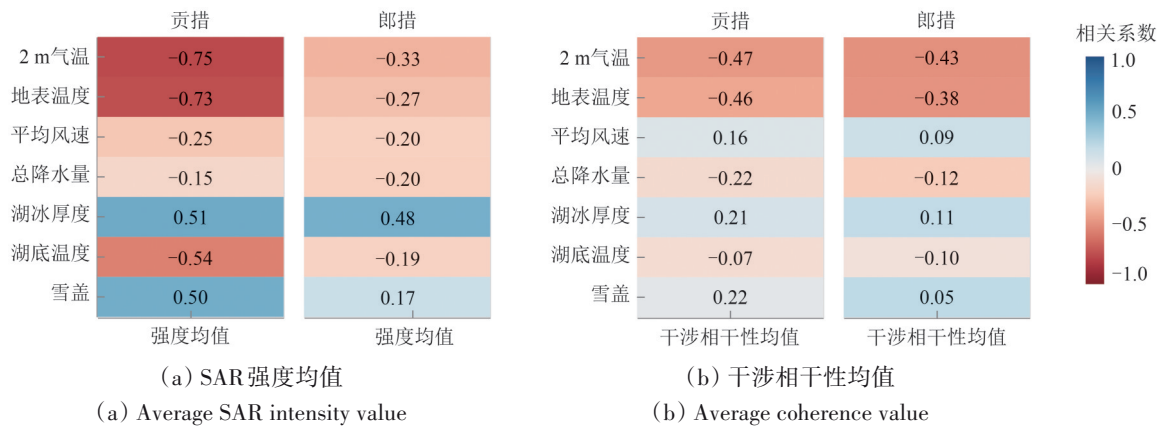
|  | 贡措 | 郎措 |
|---|---|---|
| 2 m气温 | −0.75 | −0.33 |
| 地表温度 | −0.73 | −0.27 |
| 平均风速 | −0.25 | −0.20 |
| 总降水量 | −0.15 | −0.20 |
| 湖冰厚度 | 0.51 | 0.48 |
| 湖底温度 | −0.54 | −0.19 |
| 雪盖 | 0.50 | 0.17 |
|  | 强度均值 | 强度均值 |

|  | 贡措 | 郎措 |
|---|---|---|
| 2 m气温 | −0.47 | −0.43 |
| 地表温度 | −0.46 | −0.38 |
| 平均风速 | 0.16 | 0.09 |
| 总降水量 | −0.22 | −0.12 |
| 湖冰厚度 | 0.21 | 0.11 |
| 湖底温度 | −0.07 | −0.10 |
| 雪盖 | 0.22 | 0.05 |
|  | 干涉相干性均值 | 干涉相干性均值 |

相关系数
1.0
0.5
0
−0.5
−1.0

（a）SAR强度均值
（a）Average SAR intensity value

（b）干涉相干性均值
（b）Average coherence value